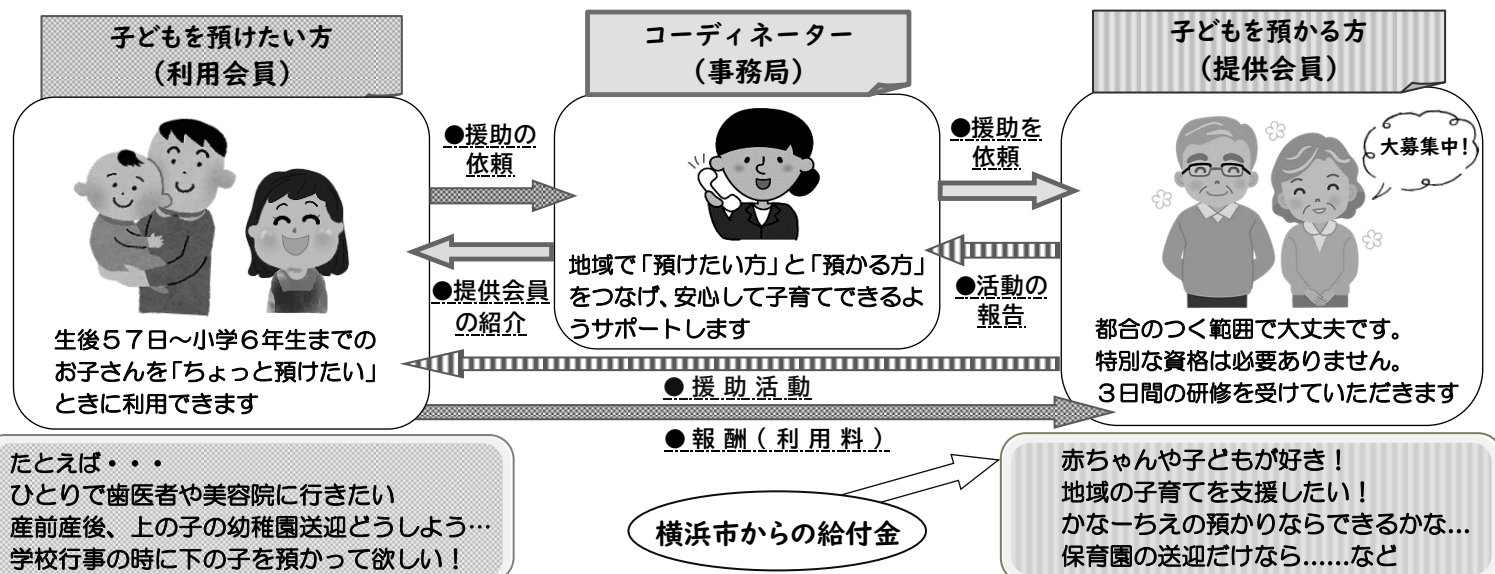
子どもを預けたい方
（利用会員）

コーディネーター
（事務局）

子どもを預かる方
（提供会員）

●援助の依頼

●援助を依頼

大募集中！

地域で「預けたい方」と「預かる方」をつなげ、安心して子育てできるようサポートします

●提供会員の紹介

●活動の報告

生後５７日～小学６年生までのお子さんを「ちょっと預けたい」ときに利用できます

都合のつく範囲で大丈夫です。
特別な資格は必要ありません。
３日間の研修を受けていただきます

●援助活動

●報酬（利用料）

たとえば・・・
ひとりで歯医者や美容院に行きたい
産前産後、上の子の幼稚園送迎どうしよう…
学校行事の時に下の子を預かって欲しい！

横浜市からの給付金

赤ちゃんや子どもが好き！
地域の子育てを支援したい！
かなーちえの預かりならできるかな...
保育園の送迎だけなら......など